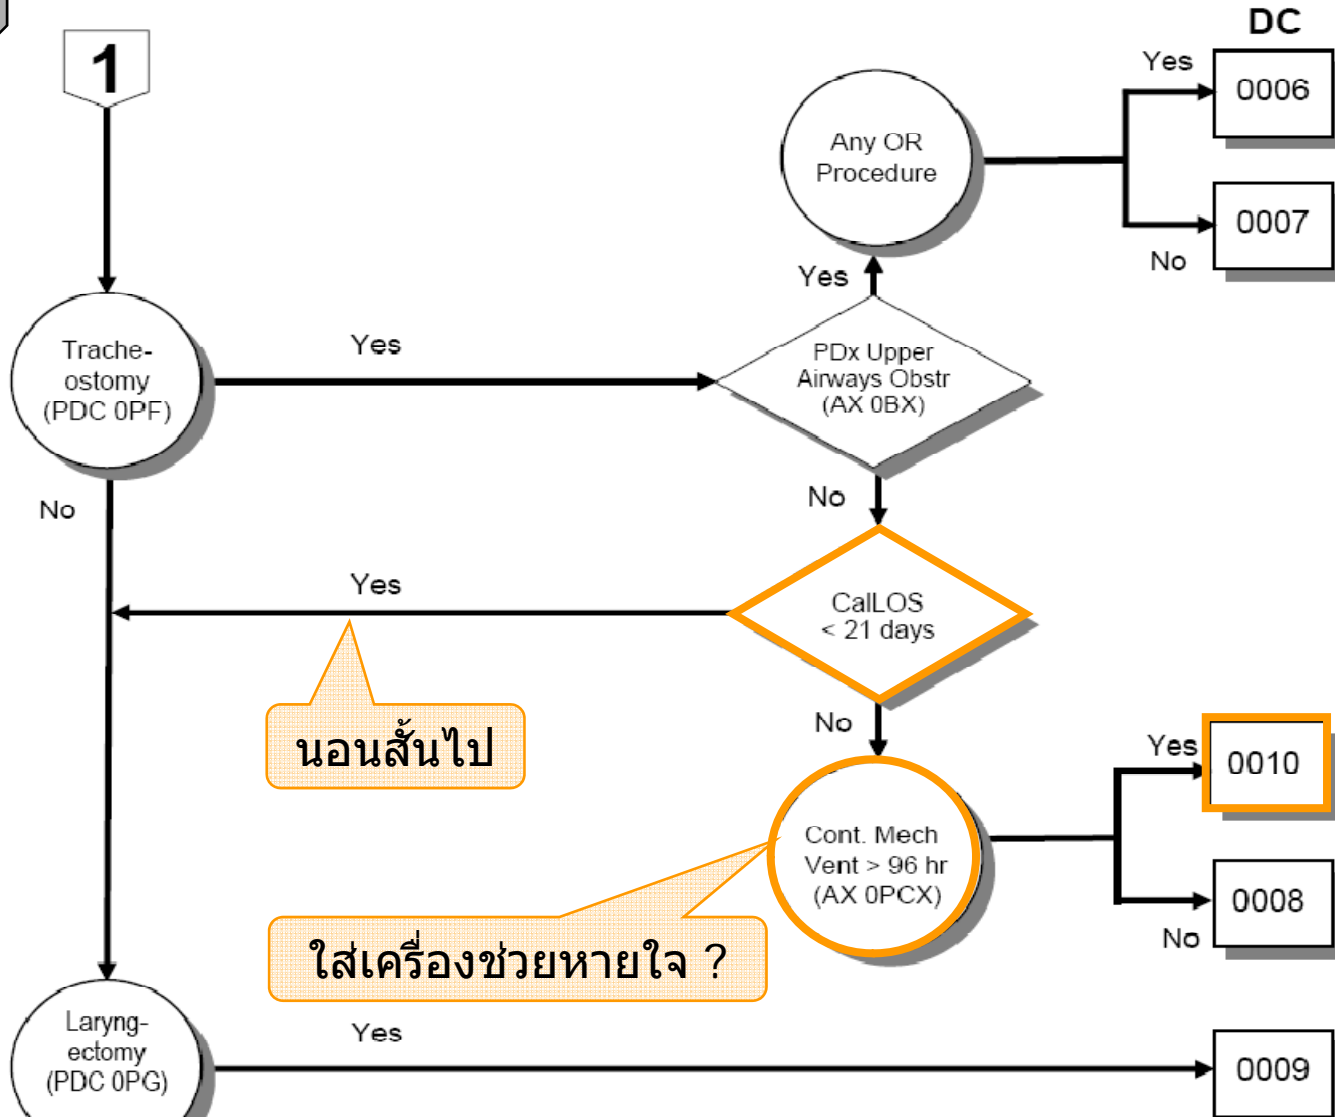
1

DC

Any OR Procedure

Yes

0006

No

0007

Yes

Trache-ostomy (PDC 0PF)

Yes

PDx Upper Airways Obstr (AX 0BX)

No

No

Yes

CalLOS < 21 days

นอนสั้นไป

No

Yes

0010

Cont. Mech Vent > 96 hr (AX 0PCX)

0008

No

ใส่เครื่องช่วยหายใจ ?

Laryng-ectomy (PDC 0PG)

Yes

0009